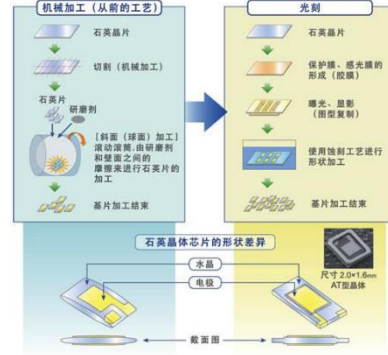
机械加工（从前的工艺）

石英晶片

切割（机械加工）

石英片

研磨剂

[斜面（球面）加工]
滚动滚筒，由研磨剂和壁面之间的摩擦来进行石英片的加工

基片加工结束

光刻

石英晶片

保护膜、感光膜的形成（胶膜）

曝光、显影（图型复制）

使用蚀刻工艺进行形状加工

基片加工结束

石英晶体芯片的形状差异

水晶

电极

尺寸 2.0×1.6mm
AT型晶体

截面图